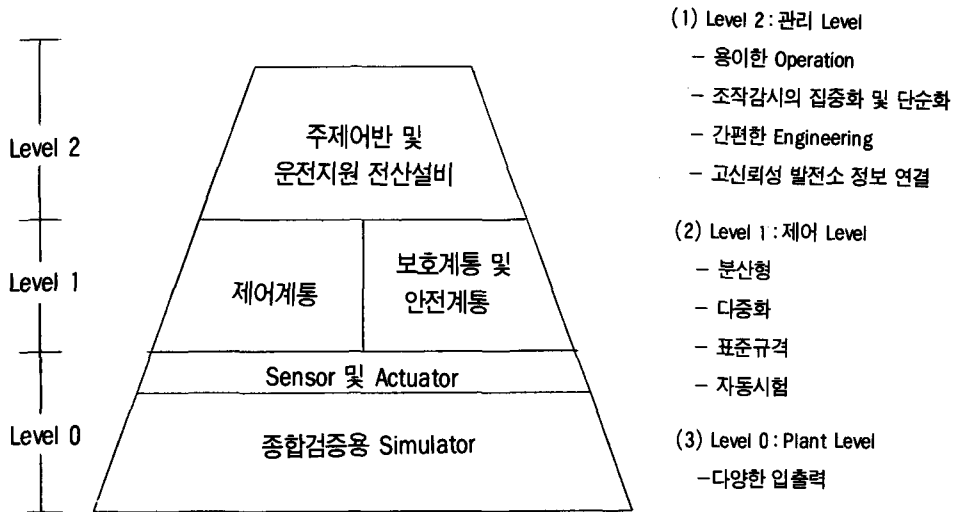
Level 2

Level 1

Level 0

주제어반 및 운전지원 전산설비

제어계통

보호계통 및 안전계통

Sensor 및 Actuator

종합검증용 Simulator

(1) Level 2 : 관리 Level
– 용이한 Operation
– 조작감시의 집중화 및 단순화
– 간편한 Engineering
– 고신뢰성 발전소 정보 연결

(2) Level 1 : 제어 Level
– 분산형
– 다중화
– 표준규격
– 자동시험

(3) Level 0 : Plant Level
–다양한 입출력